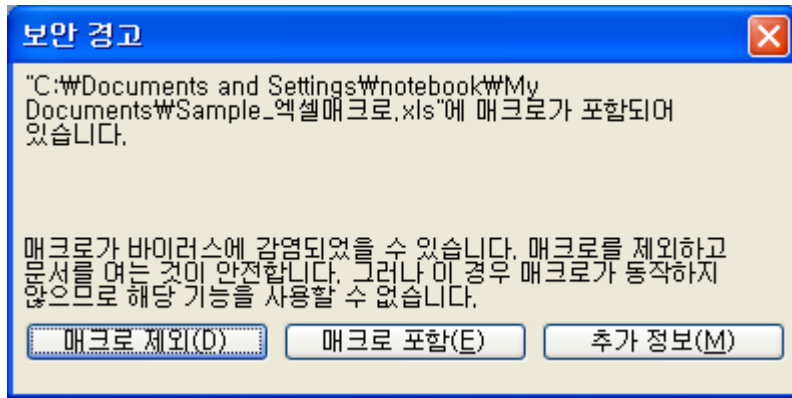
보안 경고

"C:₩Documents and Settings₩notebook₩My Documents₩Sample_엑셀매크로.xls"에 매크로가 포함되어 있습니다.

매크로가 바이러스에 감염되었을 수 있습니다. 매크로를 제외하고 문서를 여는 것이 안전합니다. 그러나 이 경우 매크로가 동작하지 않으므로 해당 기능을 사용할 수 없습니다.

매크로 제외(D)

매크로 포함(E)

추가 정보(M)